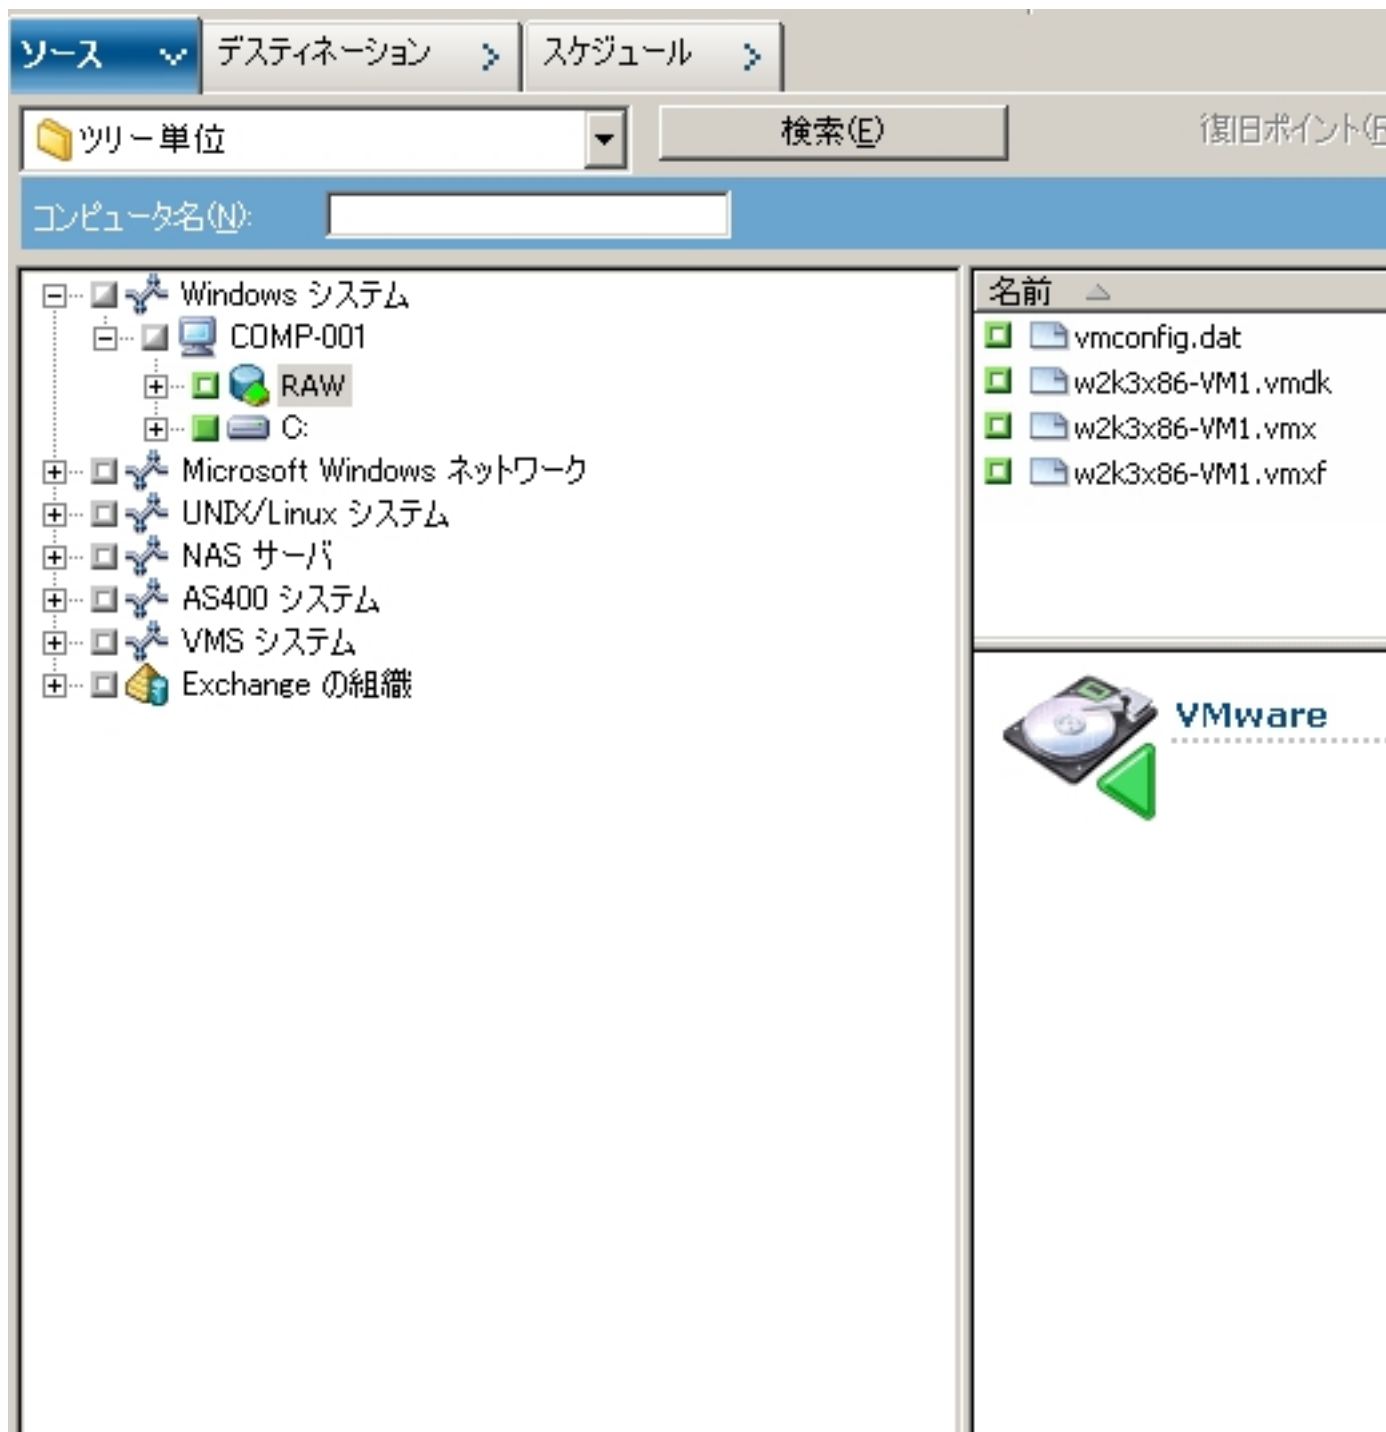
ソース
デスティネーション
スケジュール

ツリー単位
検索(E)
復旧ポイント(F

コンピュータ名(N):

Windows システム
COMP-001
RAW
C:
Microsoft Windows ネットワーク
UNIX/Linux システム
NAS サーバ
AS400 システム
VMS システム
Exchange の組織

名前
vmconfig.dat
w2k3x86-VM1.vmdk
w2k3x86-VM1.vmx
w2k3x86-VM1.vmxf

VMware